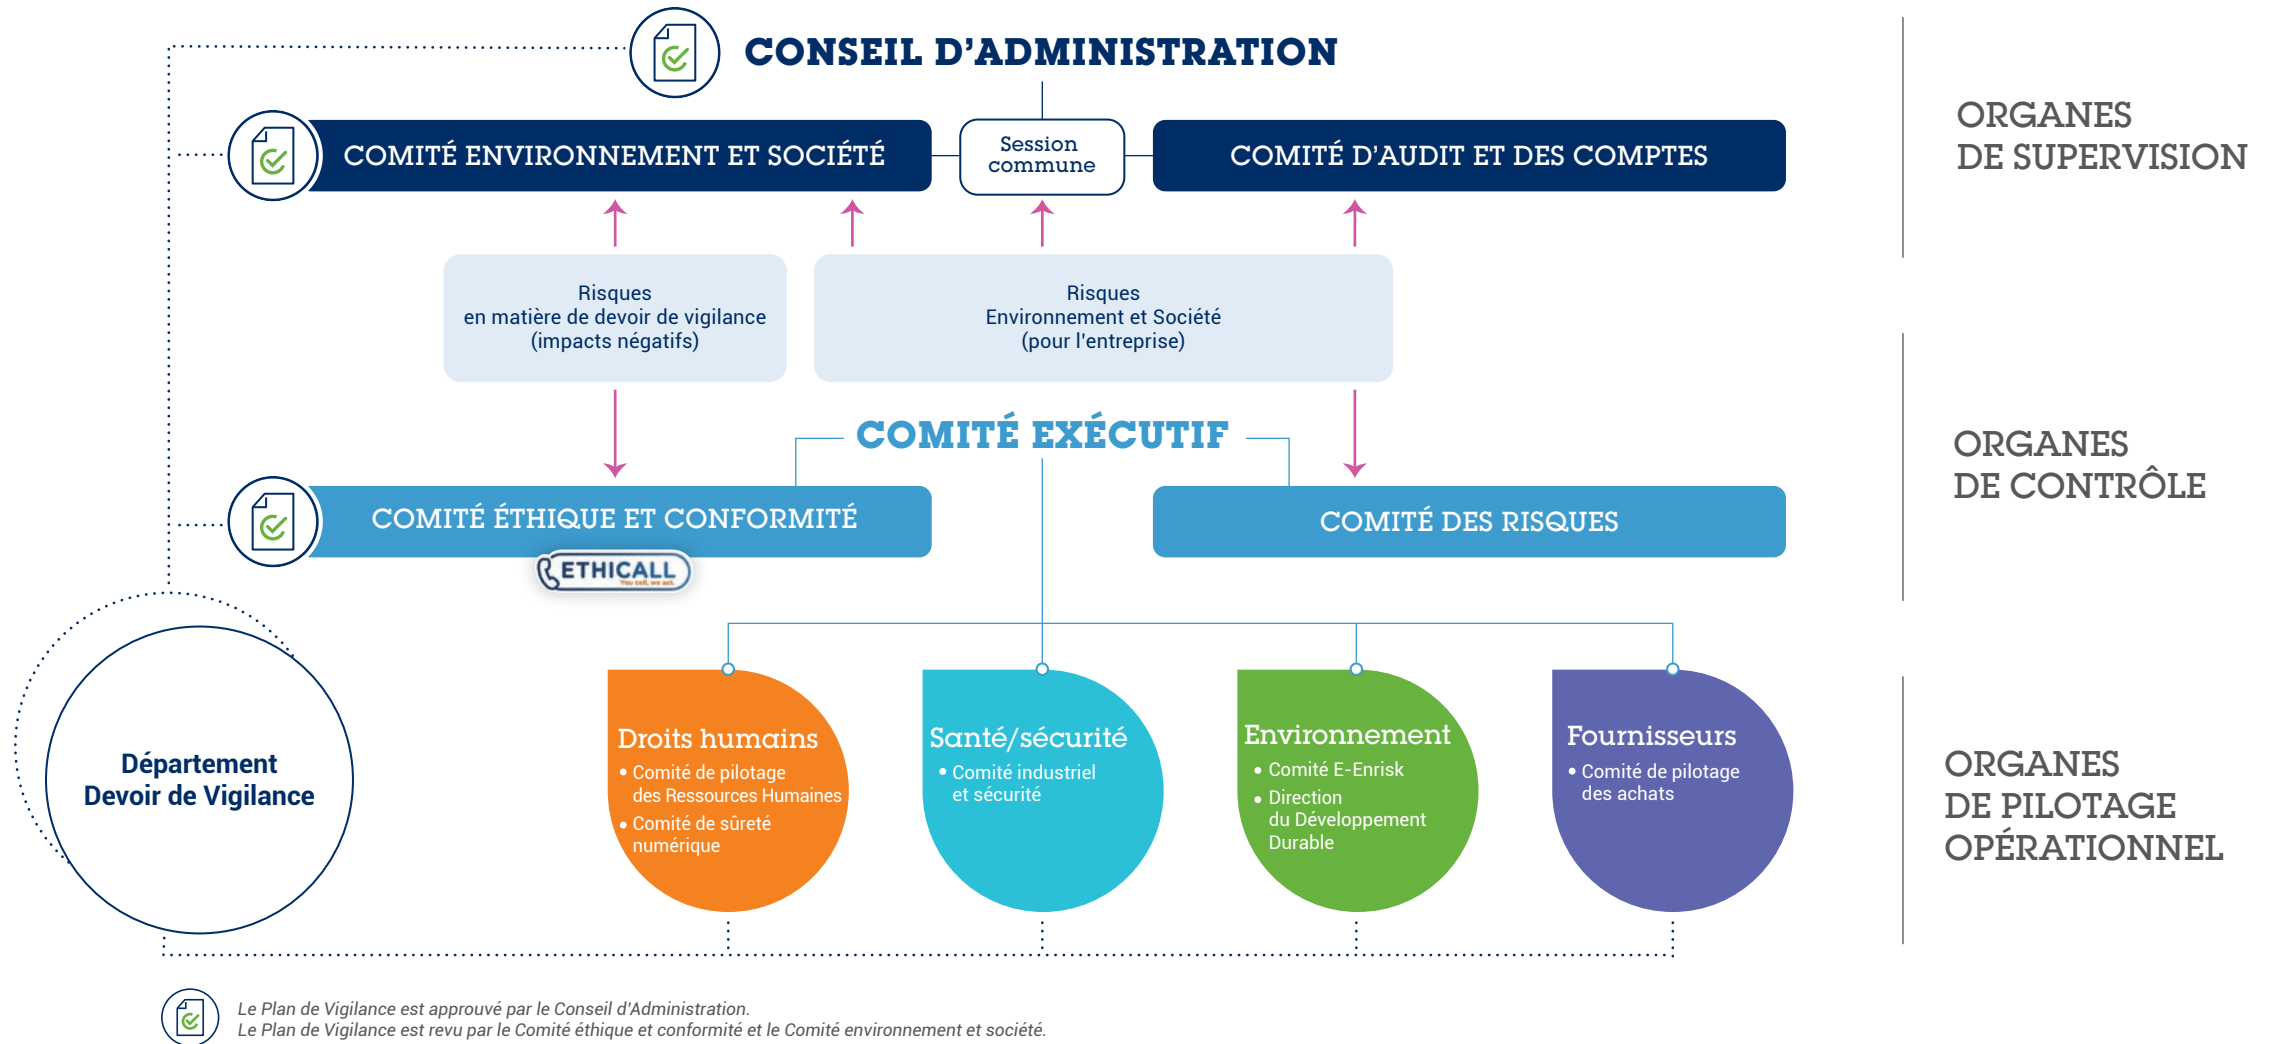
CONSEIL D'ADMINISTRATION

COMITÉ ENVIRONNEMENT ET SOCIÉTÉ

Session commune

COMITÉ D'AUDIT ET DES COMPTES

ORGANES DE SUPERVISION

Risques en matière de devoir de vigilance (impacts négatifs)

Risques Environnement et Société (pour l'entreprise)

COMITÉ EXÉCUTIF

COMITÉ ÉTHIQUE ET CONFORMITÉ

ETHICALL

COMITÉ DES RISQUES

ORGANES DE CONTRÔLE

Département Devoir de Vigilance

Droits humains
• Comité de pilotage des Ressources Humaines
• Comité de sûreté numérique

Santé/sécurité
• Comité industriel et sécurité

Environnement
• Comité E-Enrisk
• Direction du Développement Durable

Fournisseurs
• Comité de pilotage des achats

ORGANES DE PILOTAGE OPÉRATIONNEL

Le Plan de Vigilance est approuvé par le Conseil d'Administration.
Le Plan de Vigilance est revu par le Comité éthique et conformité et le Comité environnement et société.